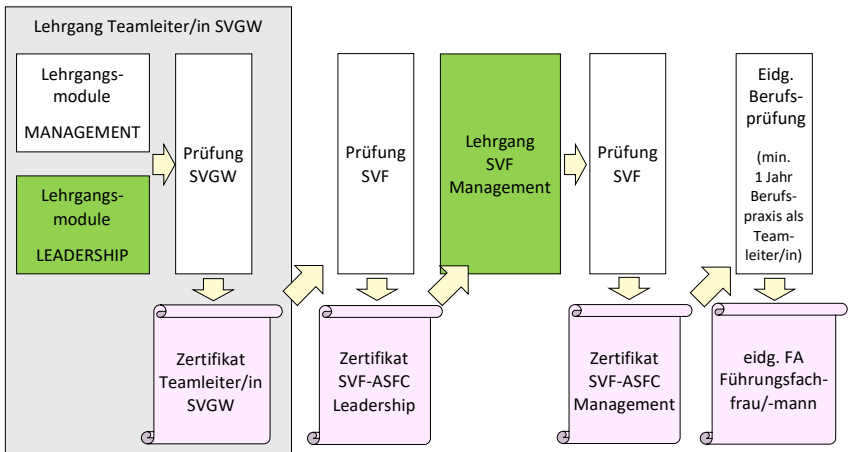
Lehrgang Teamleiter/in SVGW

Lehrgangsmodule

MANAGEMENT

Lehrgangsmodule

LEADERSHIP

Prüfung SVGW

Zertifikat Teamleiter/in SVGW

Prüfung SVF

Zertifikat SVF-ASFC Leadership

Lehrgang SVF Management

Prüfung SVF

Zertifikat SVF-ASFC Management

Eidg. Berufsprüfung

(min. 1 Jahr Berufspraxis als Teamleiter/in)

eidg. FA Führungsfachfrau/-mann